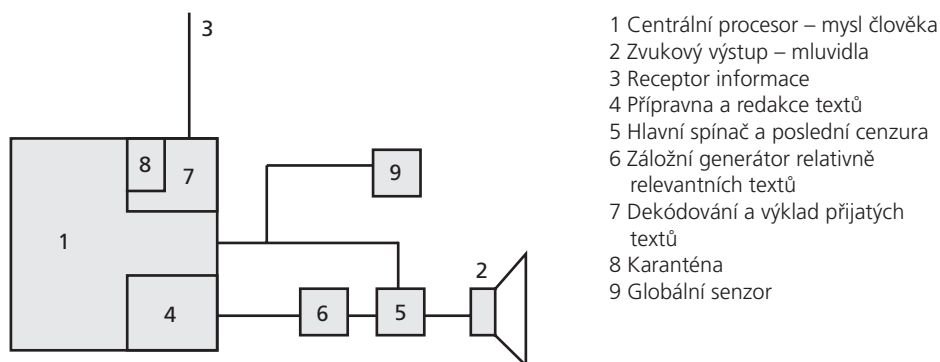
3

8

7

9

1

2

4

6

5

1 Centrální procesor – mysl člověka
2 Zvukový výstup – mluvidla
3 Receptor informace
4 Přípravna a redakce textů
5 Hlavní spínač a poslední cenzura
6 Záložní generátor relativně relevantních textů
7 Dekódování a výklad přijatých textů
8 Karanténa
9 Globální senzor